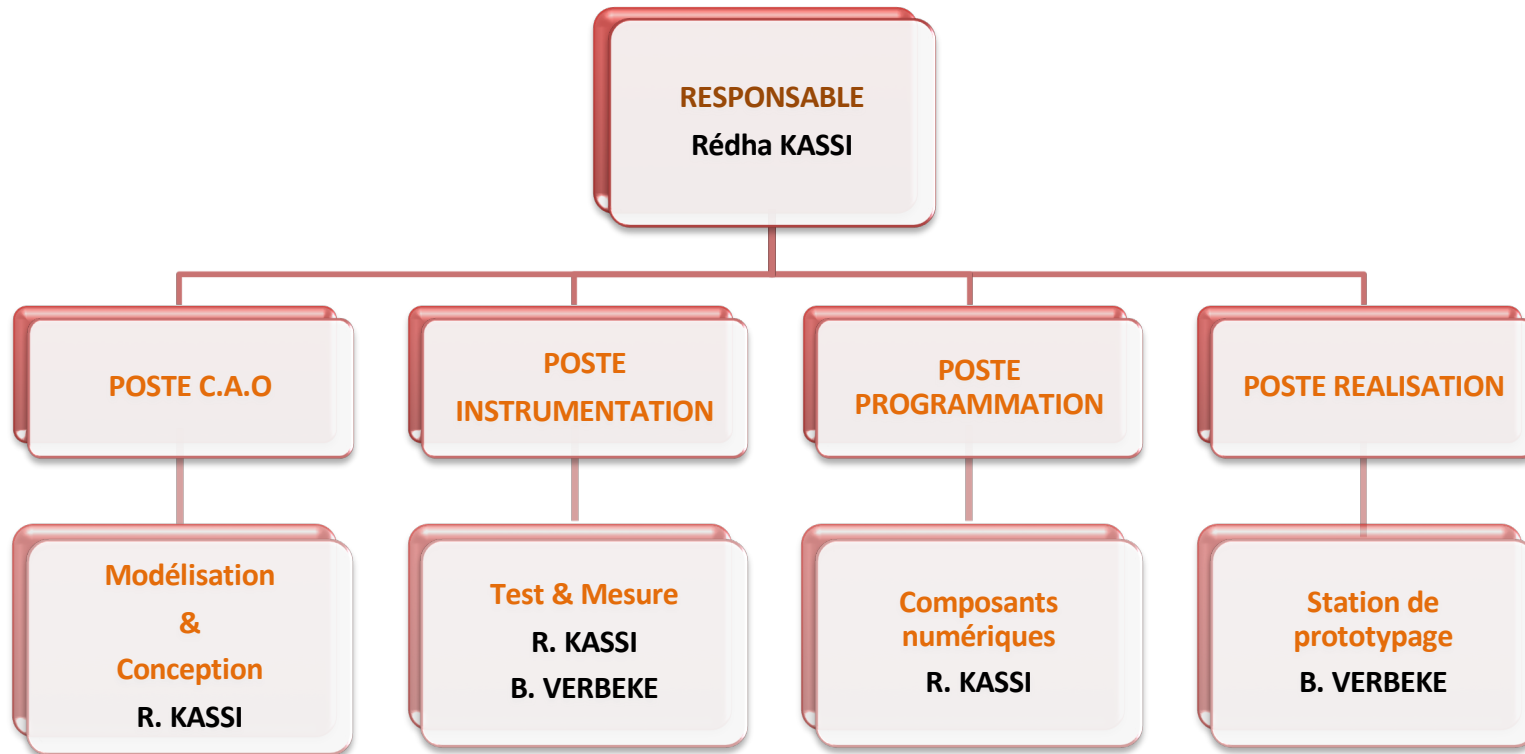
RESPONSABLE
Rédha KASSI

POSTE C.A.O

POSTE INSTRUMENTATION

POSTE PROGRAMMATION

POSTE REALISATION

Modélisation
&
Conception
R. KASSI

Test & Mesure
R. KASSI
B. VERBEKE

Composants numériques
R. KASSI

Station de prototypage
B. VERBEKE